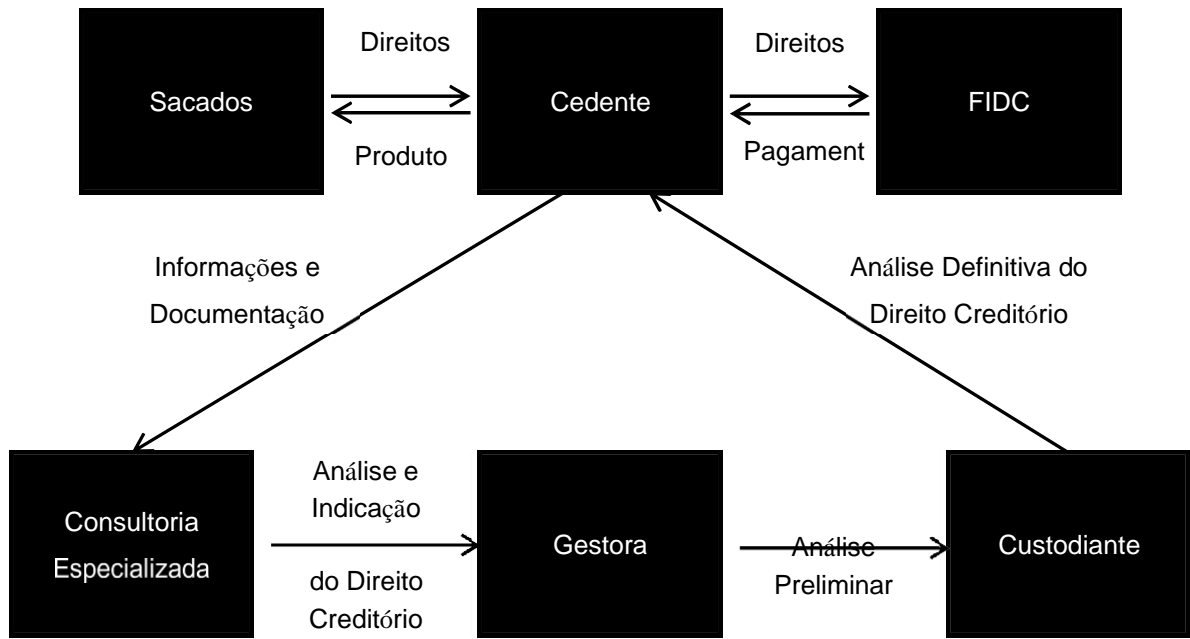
Sacados

Direitos

Produto

Cedente

Direitos

Pagament

FIDC

Informações e Documentação

Análise Definitiva do Direito Creditório

Consultoria Especializada

Análise e Indicação

do Direito Creditório

Gestora

Análise Preliminar

Custodiante